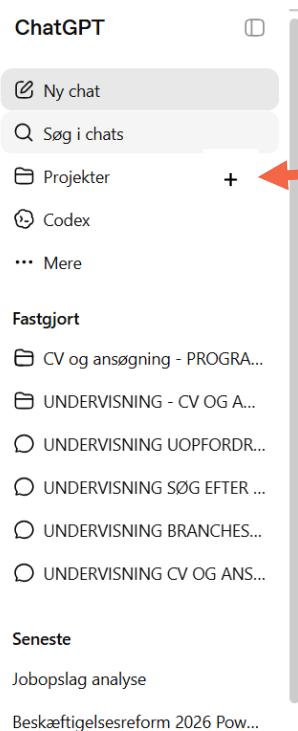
ChatGPT

Ny chat

Søg i chats

Projekter +

Codex

Mere

Fastgjort

CV og ansøgning - PROGRA...

UNDERVISNING - CV OG A...

UNDERVISNING UOPFORDR...

UNDERVISNING SØG EFTER ...

UNDERVISNING BRANCHES...

UNDERVISNING CV OG ANS...

Seneste

Jobopslag analyse

Beskæftigelsesreform 2026 Pow...